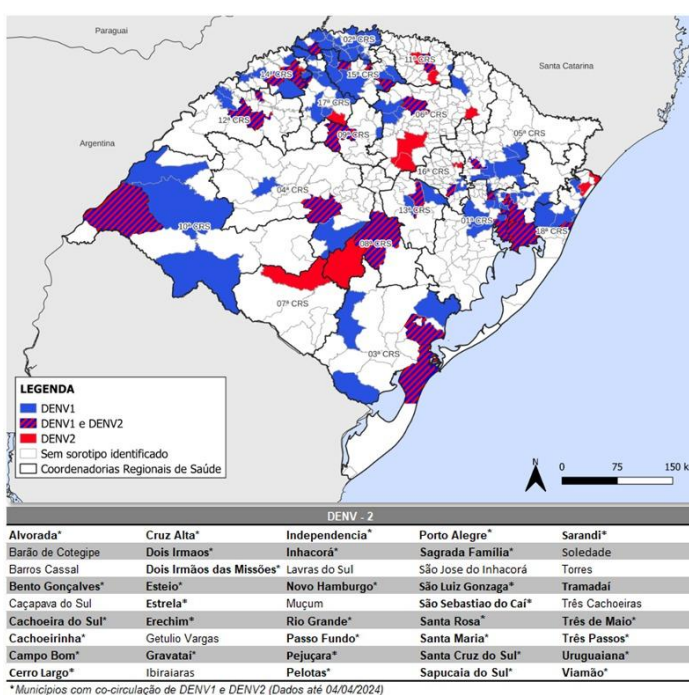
Paraguai

Santa Catarina

Argentina

02ª CRS
11ª CRS
14ª CRS
15ª CRS
17ª CRS
06ª CRS
12ª CRS
09ª CRS
05ª CRS
16ª CRS
04ª CRS
13ª CRS
01ª CRS
18ª CRS
10ª CRS
08ª CRS
07ª CRS
03ª CRS

LEGENDA
DENV1
DENV1 e DENV2
DENV2
Sem sorotipo identificado
Coordenadorias Regionais de Saúde

N
0 75 150 k

DENV - 2

| | | | | |
|---|---|---|---|---|
| Alvorada* | Cruz Alta* | Independencia* | Porto Alegre* | Sarandi* |
| Barão de Cotegipe | Dois Irmaos* | Inhacorá* | Sagrada Família* | Soledade |
| Barros Cassal | Dois Irmãos das Missões* | Lavras do Sul | São Jose do Inhacorá | Torres |
| Bento Gonçalves* | Esteio* | Novo Hamburgo* | São Luiz Gonzaga* | Tramadaí |
| Caçapava do Sul | Estrela* | Muçum | São Sebastiao do Caí* | Três Cachoeiras |
| Cachoeira do Sul* | Erechim* | Rio Grande* | Santa Rosa* | Três de Maio* |
| Cachoeirinha* | Getulio Vargas | Passo Fundo* | Santa Maria* | Três Passos* |
| Campo Bom* | Gravataí* | Pejuçara* | Santa Cruz do Sul* | Uruguaiana* |
| Cerro Largo* | Ibiraiaras | Pelotas* | Sapucaia do Sul* | Viamão* |

*Municípios com co-circulação de DENV1 e DENV2 (Dados até 04/04/2024)